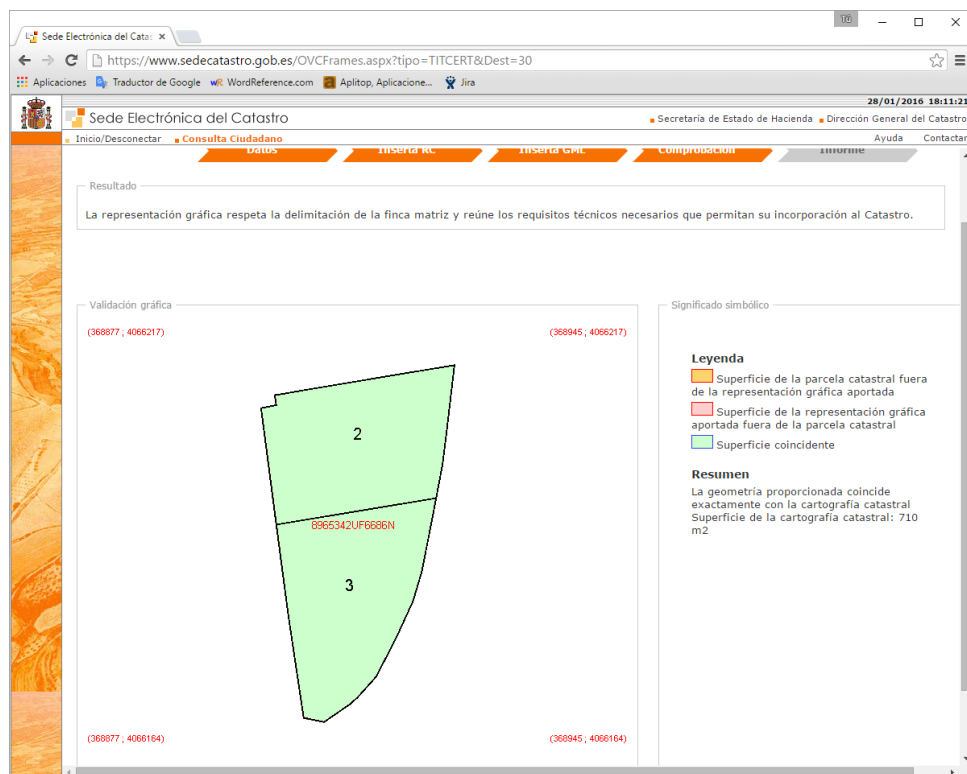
Sede Electrónica del Cata ×

Tú

https://www.sedecatastro.gob.es/OVCFrames.aspx?tipo=TITCERT&Dest=30

Aplicaciones Traductor de Google WordReference.com Aplitop, Aplicacione... Jira

28/01/2016 18:11:21

Sede Electrónica del Catastro

Secretaría de Estado de Hacienda Dirección General del Catastro

Inicio/Desconectar Consulta Ciudadano

Ayuda Contactar

Datos Inserta RC Inserta GML Comprobación Informe

Resultado

La representación gráfica respeta la delimitación de la finca matriz y reúne los requisitos técnicos necesarios que permitan su incorporación al Catastro.

Validación gráfica

(368877 ; 4066217)

(368945 ; 4066217)

2

8965342UF6686N

3

(368877 ; 4066164)

(368945 ; 4066164)

Significado simbólico

Leyenda

Superficie de la parcela catastral fuera de la representación gráfica aportada

Superficie de la representación gráfica aportada fuera de la parcela catastral

Superficie coincidente

Resumen

La geometría proporcionada coincide exactamente con la cartografía catastral
Superficie de la cartografía catastral: 710 m2